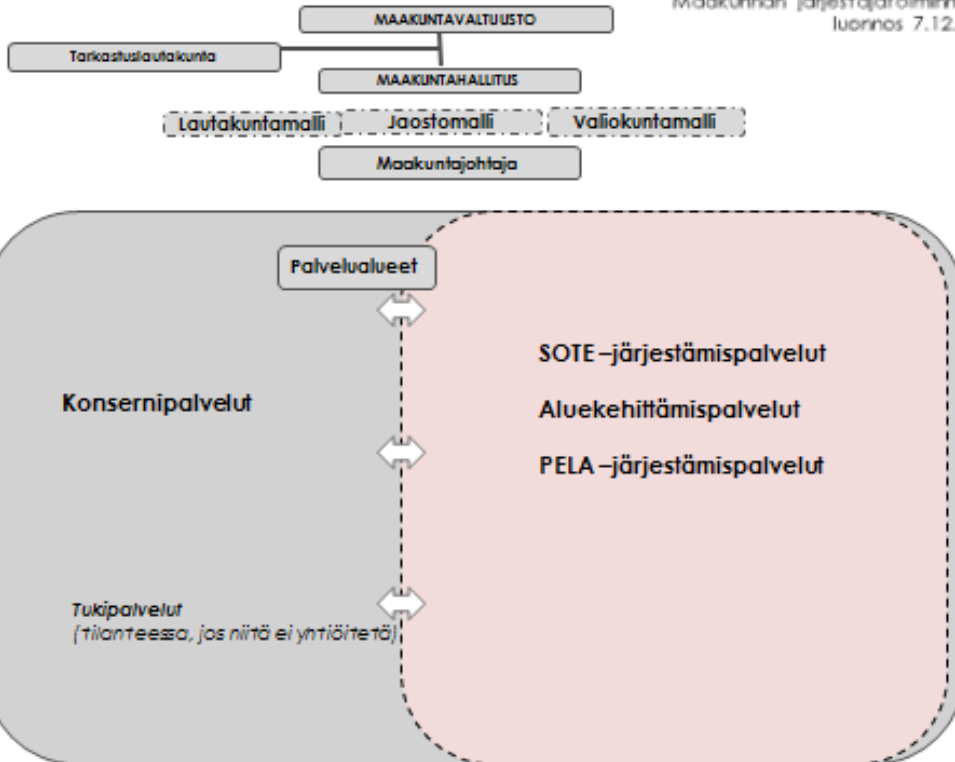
Maakunnan järjestäjätoiminn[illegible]
luonnos 7.12.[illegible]

MAAKUNTAVALTUUSTO

Tarkastuslautakunta

MAAKUNTAHALLITUS

Lautakuntamalli

Jaostomalli

Valiokuntamalli

Maakuntajohtaja

Palvelualueet

SOTE –järjestämispalvelut

Aluekehittämispalvelut

PELA –järjestämispalvelut

Konsernipalvelut

Tukipalvelut
(tilanteessa, jos niitä ei yhtiöitetä)